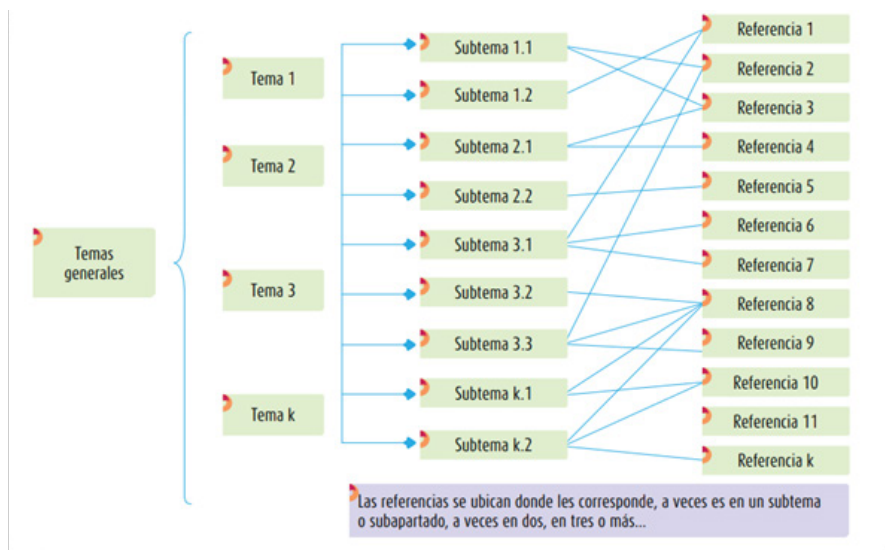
Temas generales

Tema 1

Tema 2

Tema 3

Tema k

Subtema 1.1

Subtema 1.2

Subtema 2.1

Subtema 2.2

Subtema 3.1

Subtema 3.2

Subtema 3.3

Subtema k.1

Subtema k.2

Referencia 1

Referencia 2

Referencia 3

Referencia 4

Referencia 5

Referencia 6

Referencia 7

Referencia 8

Referencia 9

Referencia 10

Referencia 11

Referencia k

Las referencias se ubican donde les corresponde, a veces es en un subtema o subapartado, a veces en dos, en tres o más...